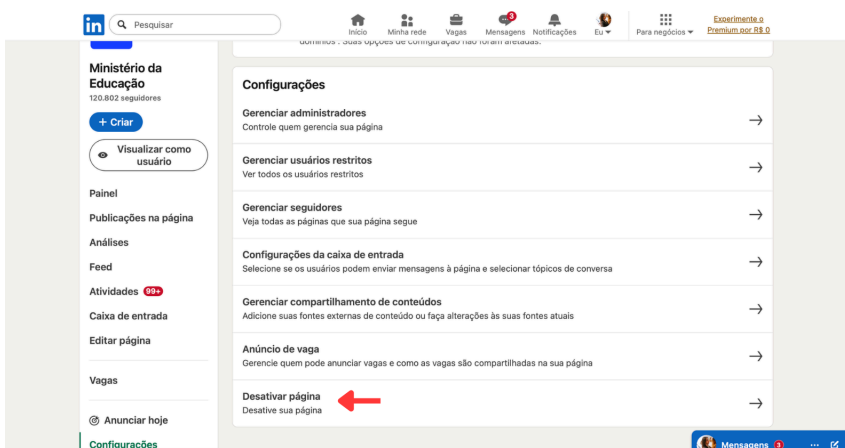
in Pesquisar

Início Minha rede Vagas 3 Mensagens Notificações Eu Para negócios Experimente o Premium por R$ 0

domínios . Suas opções de configuração não foram afetadas.

Ministério da Educação
120.802 seguidores

+ Criar

Visualizar como usuário

Painel

Publicações na página

Análises

Feed

Atividades 99+

Caixa de entrada

Editar página

Vagas

Anunciar hoje

Configurações

Configurações

Gerenciar administradores
Controle quem gerencia sua página

Gerenciar usuários restritos
Ver todos os usuários restritos

Gerenciar seguidores
Veja todas as páginas que sua página segue

Configurações da caixa de entrada
Selecione se os usuários podem enviar mensagens à página e selecionar tópicos de conversa

Gerenciar compartilhamento de conteúdos
Adicione suas fontes externas de conteúdo ou faça alterações às suas fontes atuais

Anúncio de vaga
Gerencie quem pode anunciar vagas e como as vagas são compartilhadas na sua página

Desativar página
Desative sua página

Mensagens 3